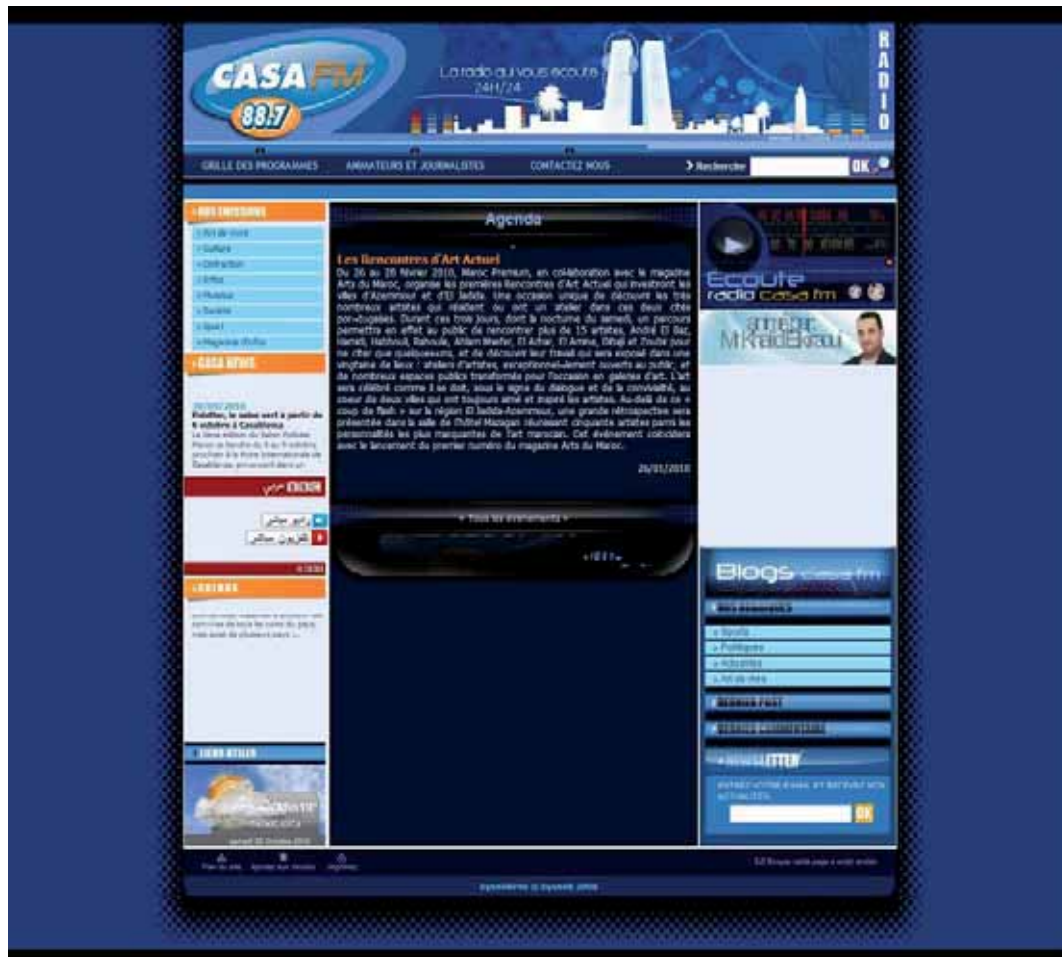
CASA FM
88.7
La radio qui vous écoute 24H/24
RADIO

GRILLE DES PROGRAMMES
ANIMATEURS ET JOURNALISTES
CONTACTEZ NOUS
Recherche
OK

NOS EMISSIONS
Art de vivre
Culture
Distraction
Infos
Musique
Société
Sport
Magazine d'infos

CASA NEWS
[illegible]
Rabéthec, le salon sort à partir de 6 octobre à Casablanca
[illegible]

Agenda

Les Rencontres d'Art Actuel
Du 26 au 28 février 2010, Maroc Premium, en collaboration avec le magazine Arts du Maroc, organise les premières Rencontres d'Art Actuel qui investiront les villes d'Azemmour et d'El Jadida. Une occasion unique de découvrir les très nombreux artistes qui résident ou ont un atelier dans ces deux cités portugaises. Durant ces trois jours, dont la nocturne du samedi, un parcours permettra en effet au public de rencontrer plus de 15 artistes, André El Baz, Hamdi, Habbouli, Rahoule, Ahlam Mashr, El Achar, El Amine, Dibaji et Touhe pour ne citer que quelques-uns, et de découvrir leur travail qui sera exposé dans une vingtaine de lieux : ateliers d'artistes, exceptionnellement ouverts au public, et de nombreux espaces publics transformés pour l'occasion en galeries d'art. L'art sera célébré comme il se doit, sous le signe du dialogue et de la convivialité, au cœur de deux villes qui ont toujours aimé et inspiré les artistes. Au-delà de ce « coup de flash » sur la région El Jadida-Azemmour, une grande rétrospective sera présentée dans la salle de l'hôtel Mazagan réunissant cinquante artistes parmi les personnalités les plus marquantes de l'art marocain. Cet événement coïncidera avec le lancement du premier numéro du magazine Arts du Maroc.

26/01/2010

« Tous les événements »

Ecoute radio casa fm
animé par M.Khalid Bekraoui

راديو مباشر
تلفزيون مباشر

AGENDA
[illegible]

LIENS UTILES

Blogs casa fm
Nos Dernières
Sports
Politiques
Actualités
Art de vivre

NEWSLETTER
ENTREZ VOTRE E-MAIL ET RECEVEZ NOS ACTUALITES
OK

Plan du site
Ajouter aux favoris
Imprimer

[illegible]